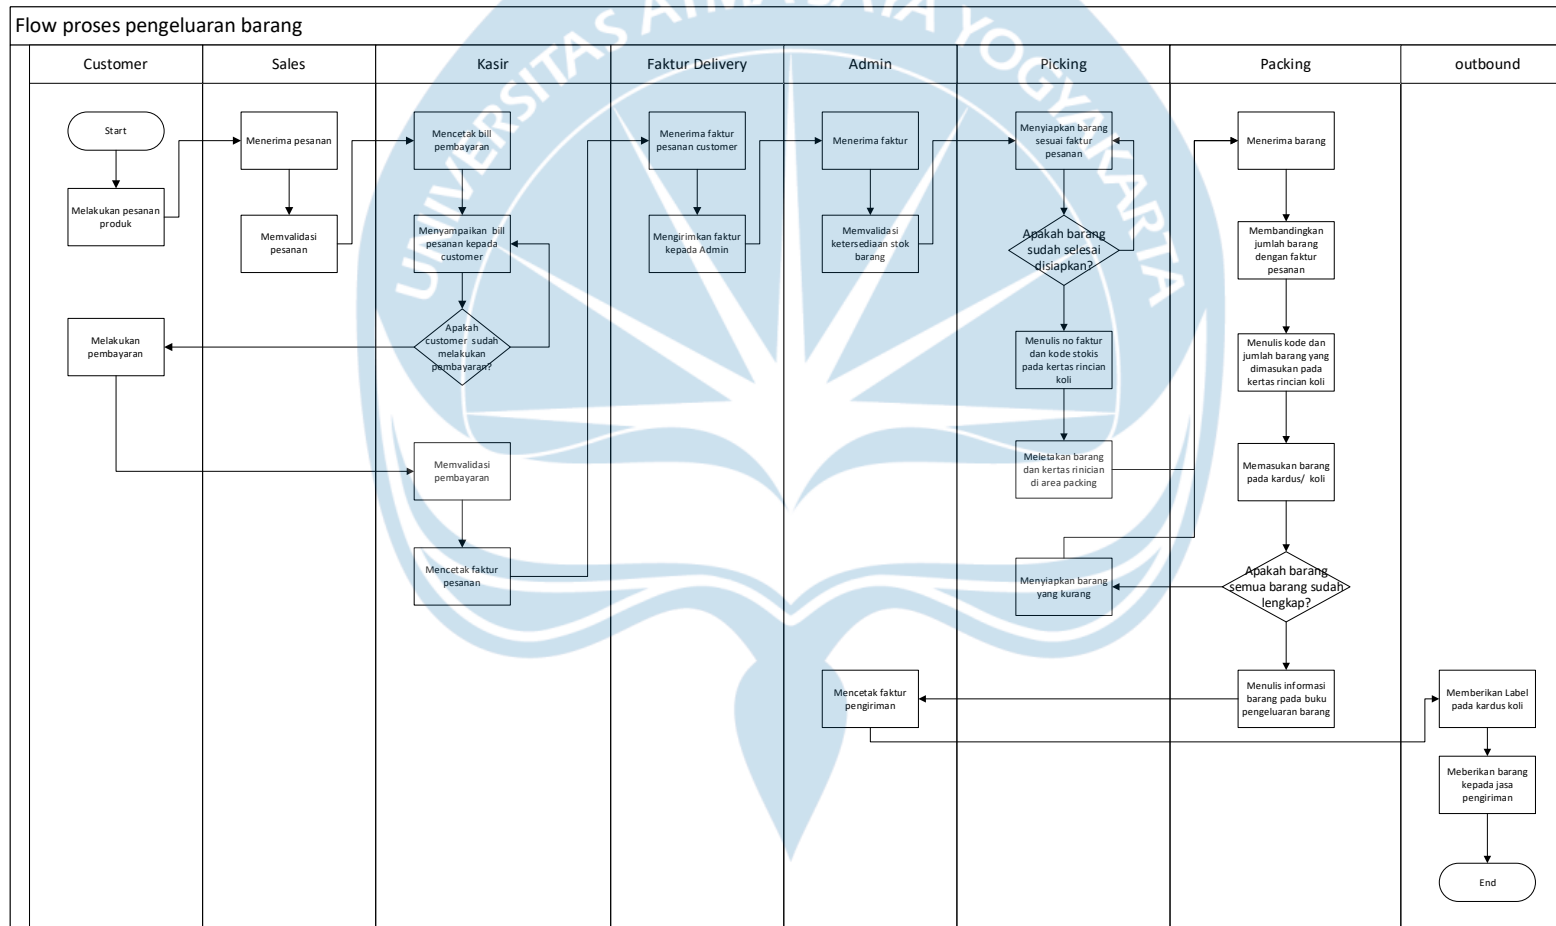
Flow proses pengeluaran barang

Customer

Sales

Kasir

Faktur Delivery

Admin

Picking

Packing

outbound

Start

Melakukan pesanan produk

Menerima pesanan

Memvalidasi pesanan

Mencetak bill pembayaran

Menyampaikan bill pesanan kepada customer

Apakah customer sudah melakukan pembayaran?

Melakukan pembayaran

Memvalidasi pembayaran

Mencetak faktur pesanan

Menerima faktur pesanan customer

Mengirimkan faktur kepada Admin

Menerima faktur

Memvalidasi ketersediaan stok barang

Mencetak faktur pengiriman

Menyiapkan barang sesuai faktur pesanan

Apakah barang sudah selesai disiapkan?

Menulis no faktur dan kode stokis pada kertas rincian koli

Meletakan barang dan kertas rinician di area packing

Menyiapkan barang yang kurang

Menerima barang

Membandingkan jumlah barang dengan faktur pesanan

Menulis kode dan jumlah barang yang dimasukan pada kertas rincian koli

Memasukan barang pada kardus/ koli

Apakah barang semua barang sudah lengkap?

Menulis informasi barang pada buku pengeluaran barang

Memberikan Label pada kardus koli

Meberikan barang kepada jasa pengiriman

End

UNIVERSITAS ATMA JAYA YOGYAKARTA